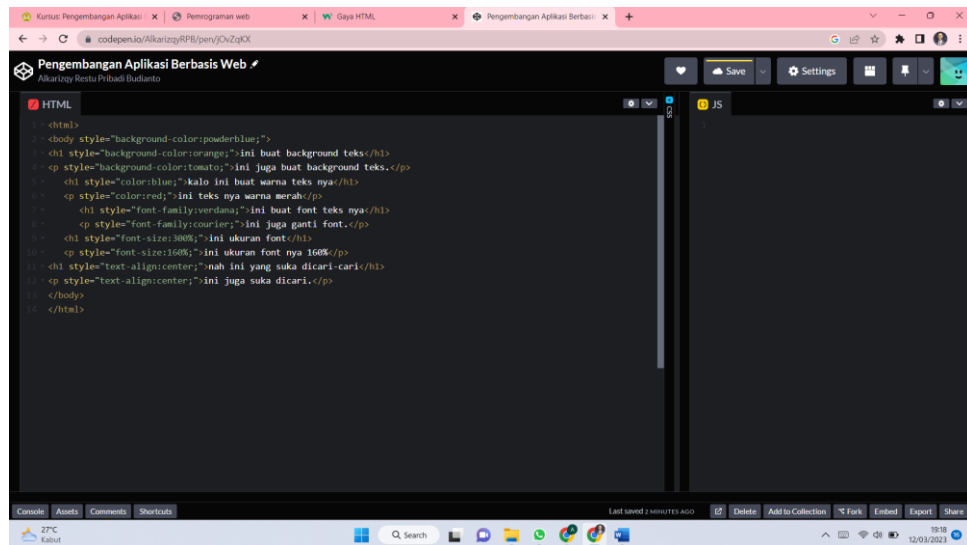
Kursus: Pengembangan Aplikasi ×
Pemrograman web ×
Gaya HTML ×
Pengembangan Aplikasi Berbasis ×
+

codepen.io/AlkarizqyRPB/pen/jOvZqKX

Pengembangan Aplikasi Berbasis Web
Alkarizqy Restu Pribadi Budianto

Save
Settings

HTML

CSS

JS

1 <html>
2 <body style="background-color:powderblue;">
3 <h1 style="background-color:orange;">ini buat background teks</h1>
4 <p style="background-color:tomato;">ini juga buat background teks.</p>
5 <h1 style="color:blue;">kalo ini buat warna teks nya</h1>
6 <p style="color:red;">ini teks nya warna merah</p>
7 <h1 style="font-family:verdana;">ini buat font teks nya</h1>
8 <p style="font-family:courier;">ini juga ganti font.</p>
9 <h1 style="font-size:300%;">ini ukuran font</h1>
10 <p style="font-size:160%;">ini ukuran font nya 160%</p>
11 <h1 style="text-align:center;">nah ini yang suka dicari-cari</h1>
12 <p style="text-align:center;">ini juga suka dicari.</p>
13 </body>
14 </html>

1

Console Assets Comments Shortcuts
Last saved 2 MINUTES AGO
Delete Add to Collection Fork Embed Export Share

27°C
Kabut
Search
19:18
12/03/2023